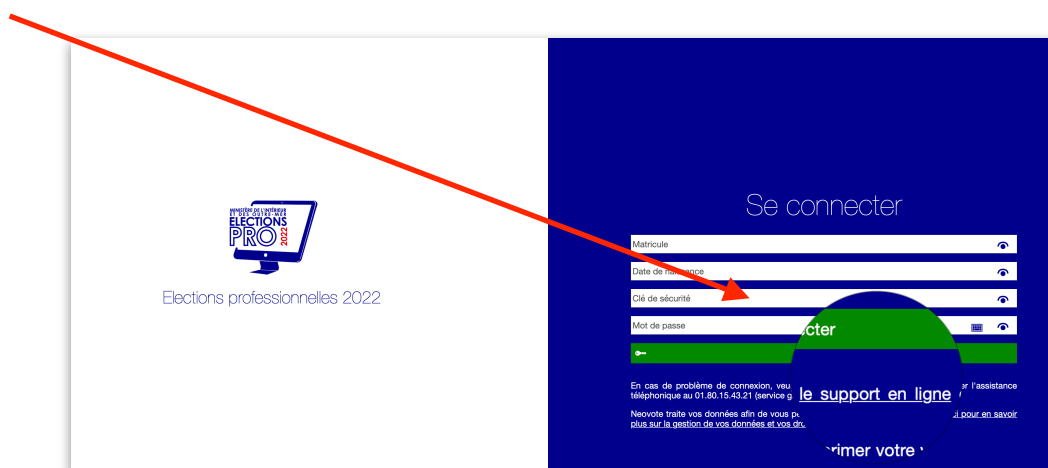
MINISTÈRE DE L'INTÉRIEUR ET DES OUTRE-MER
ELECTIONS PRO 2022

Elections professionnelles 2022

Se connecter

Matricule

Date de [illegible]ance

Clé de sécurité

Mot de passe

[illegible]cter

En cas de problème de connexion, veu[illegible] le support en ligne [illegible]er l'assistance téléphonique au 01.80.15.43.21 (service g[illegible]

Neovote traite vos données afin de vous p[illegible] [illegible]ci pour en savoir plus sur la gestion de vos données et vos dr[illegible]

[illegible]rimer votre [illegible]